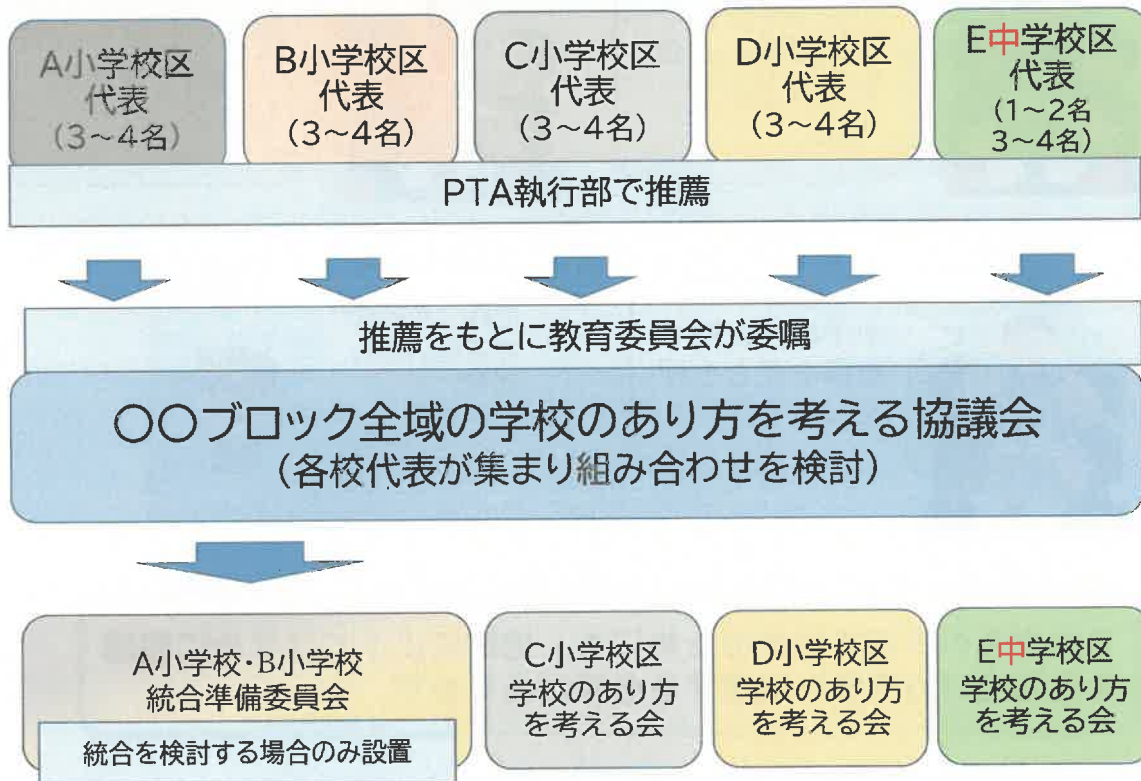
A小学校区
代表
（3～4名）

B小学校区
代表
（3～4名）

C小学校区
代表
（3～4名）

D小学校区
代表
（3～4名）

E中学校区
代表
（1～2名
3～4名）

PTA執行部で推薦

推薦をもとに教育委員会が委嘱

〇〇ブロック全域の学校のあり方を考える協議会
（各校代表が集まり組み合わせを検討）

A小学校・B小学校
統合準備委員会

統合を検討する場合のみ設置

C小学校区
学校のあり方
を考える会

D小学校区
学校のあり方
を考える会

E中学校区
学校のあり方
を考える会